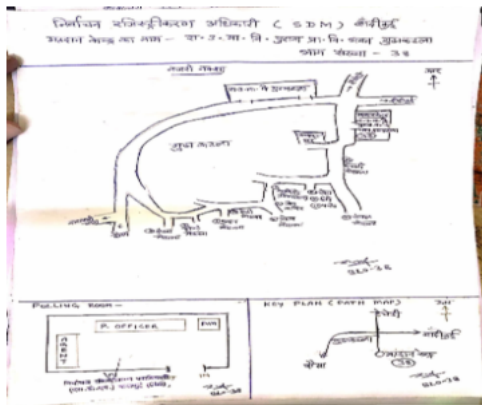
निर्वाचन रजिस्ट्रीकरण अधिकारी ( SDM ) मैनीहर्ड
मतदान केन्द्र का नाम - रा. उ. मा. वि. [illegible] भाग संख्या - 38

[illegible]
उत्तर
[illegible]
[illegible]
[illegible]
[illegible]
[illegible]
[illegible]
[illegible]
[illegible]
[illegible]
BLO-38

POLLING ROOM -
P. OFFICER
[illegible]
AGENT
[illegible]

KEY PLAN ( PATH MAP )
उत्तर
मैनीहर्ड
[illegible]
38
BLO-38